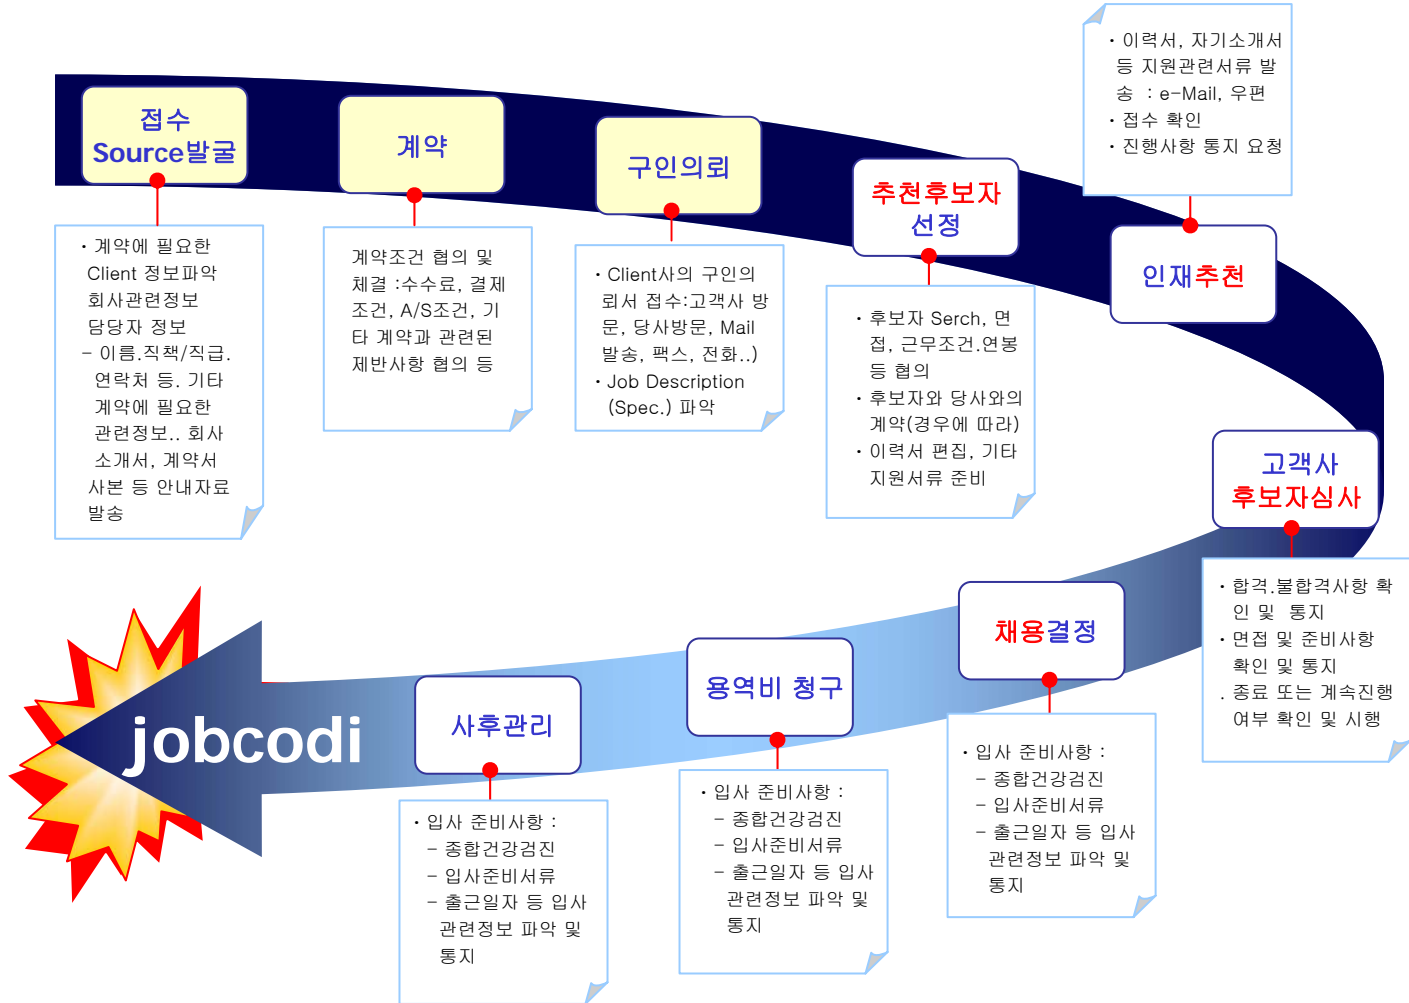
접수
Source발굴

• 계약에 필요한 Client 정보파악 회사관련정보 담당자 정보
– 이름.직책/직급. 연락처 등. 기타 계약에 필요한 관련정보.. 회사 소개서, 계약서 사본 등 안내자료 발송

계약

계약조건 협의 및 체결 :수수료, 결제조건, A/S조건, 기타 계약과 관련된 제반사항 협의 등

구인의뢰

• Client사의 구인의뢰서 접수:고객사 방문, 당사방문, Mail 발송, 팩스, 전화..)
• Job Description (Spec.) 파악

추천후보자 선정

• 후보자 Serch, 면접, 근무조건.연봉 등 협의
• 후보자와 당사와의 계약(경우에 따라)
• 이력서 편집, 기타 지원서류 준비

• 이력서, 자기소개서 등 지원관련서류 발송 : e-Mail, 우편
• 접수 확인
• 진행사항 통지 요청

인재추천

고객사 후보자심사

• 합격.불합격사항 확인 및 통지
• 면접 및 준비사항 확인 및 통지
. 종료 또는 계속진행 여부 확인 및 시행

채용결정

• 입사 준비사항 :
– 종합건강검진
– 입사준비서류
– 출근일자 등 입사 관련정보 파악 및 통지

용역비 청구

• 입사 준비사항 :
– 종합건강검진
– 입사준비서류
– 출근일자 등 입사 관련정보 파악 및 통지

사후관리

• 입사 준비사항 :
– 종합건강검진
– 입사준비서류
– 출근일자 등 입사 관련정보 파악 및 통지

jobcodi